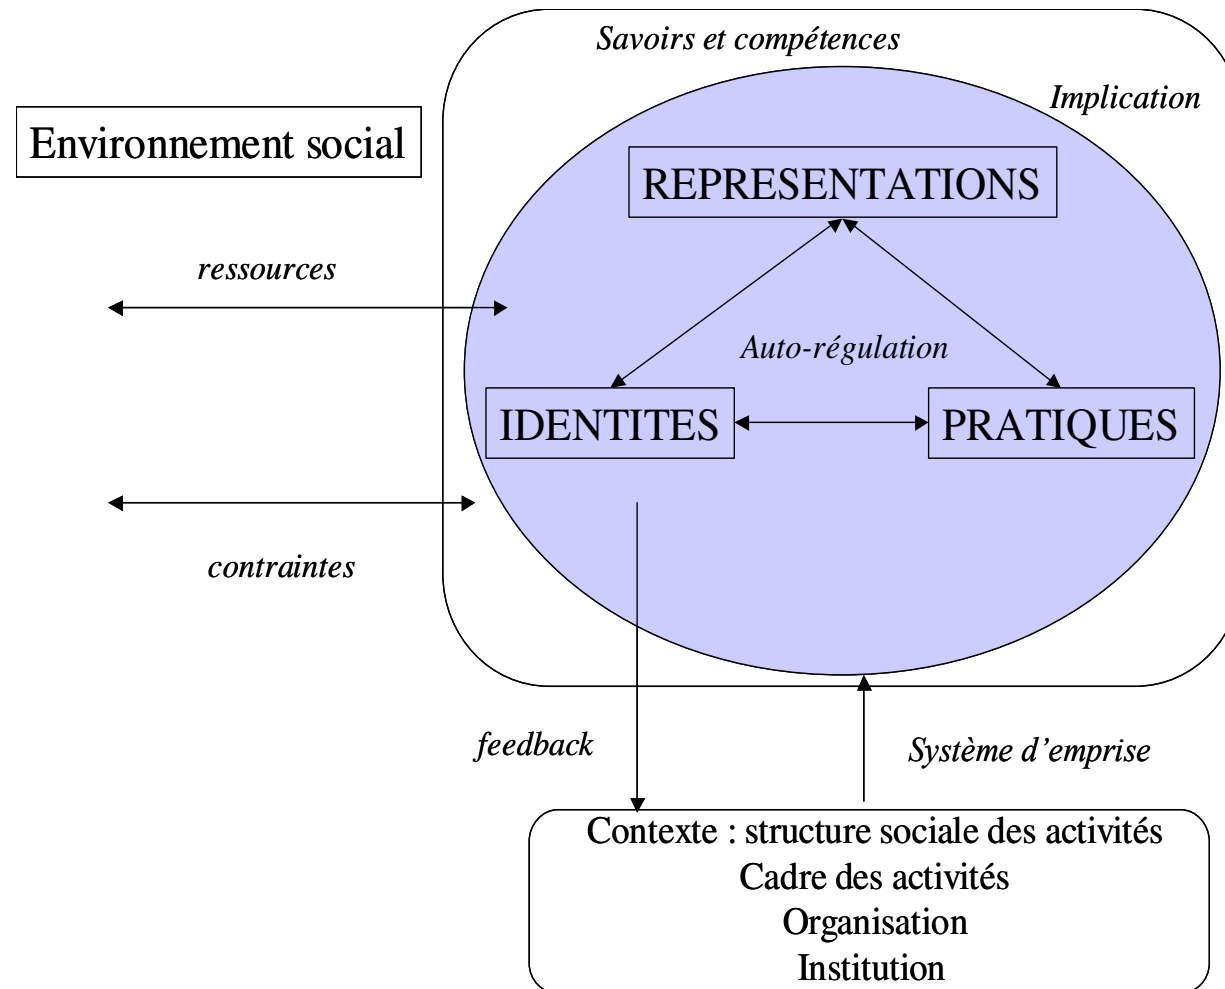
Savoirs et compétences

Implication

Environnement social

REPRESENTATIONS

ressources

Auto-régulation

IDENTITES

PRATIQUES

contraintes

feedback

Système d'emprise

Contexte : structure sociale des activités
Cadre des activités
Organisation
Institution